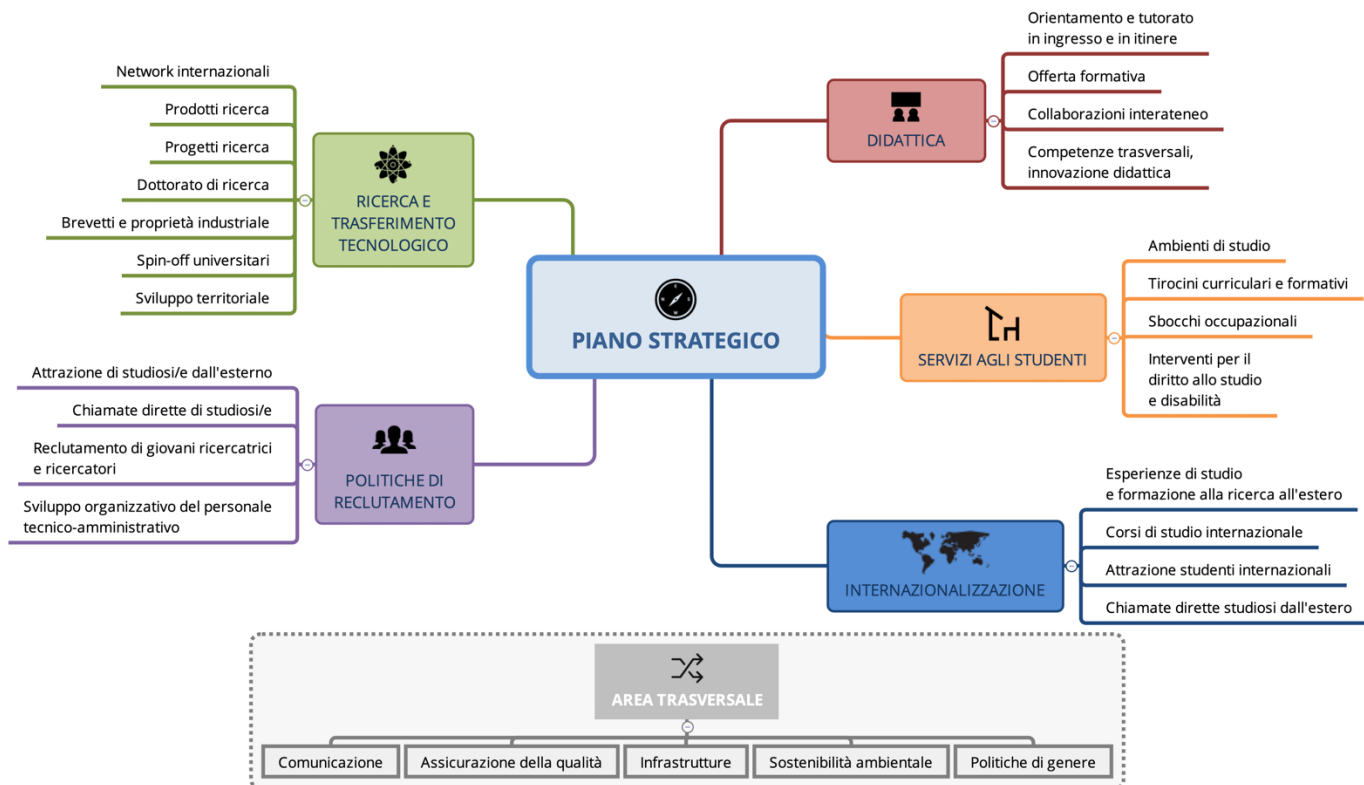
PIANO STRATEGICO

RICERCA E TRASFERIMENTO TECNOLOGICO

Network internazionali

Prodotti ricerca

Progetti ricerca

Dottorato di ricerca

Brevetti e proprietà industriale

Spin-off universitari

Sviluppo territoriale

DIDATTICA

Orientamento e tutorato in ingresso e in itinere

Offerta formativa

Collaborazioni interateneo

Competenze trasversali, innovazione didattica

SERVIZI AGLI STUDENTI

Ambienti di studio

Tirocini curriculari e formativi

Sbocchi occupazionali

Interventi per il diritto allo studio e disabilità

POLITICHE DI RECLUTAMENTO

Attrazione di studiosi/e dall'esterno

Chiamate dirette di studiosi/e

Reclutamento di giovani ricercatrici e ricercatori

Sviluppo organizzativo del personale tecnico-amministrativo

INTERNAZIONALIZZAZIONE

Esperienze di studio e formazione alla ricerca all'estero

Corsi di studio internazionale

Attrazione studenti internazionali

Chiamate dirette studiosi dall'estero

AREA TRASVERSALE

Comunicazione

Assicurazione della qualità

Infrastrutture

Sostenibilità ambientale

Politiche di genere